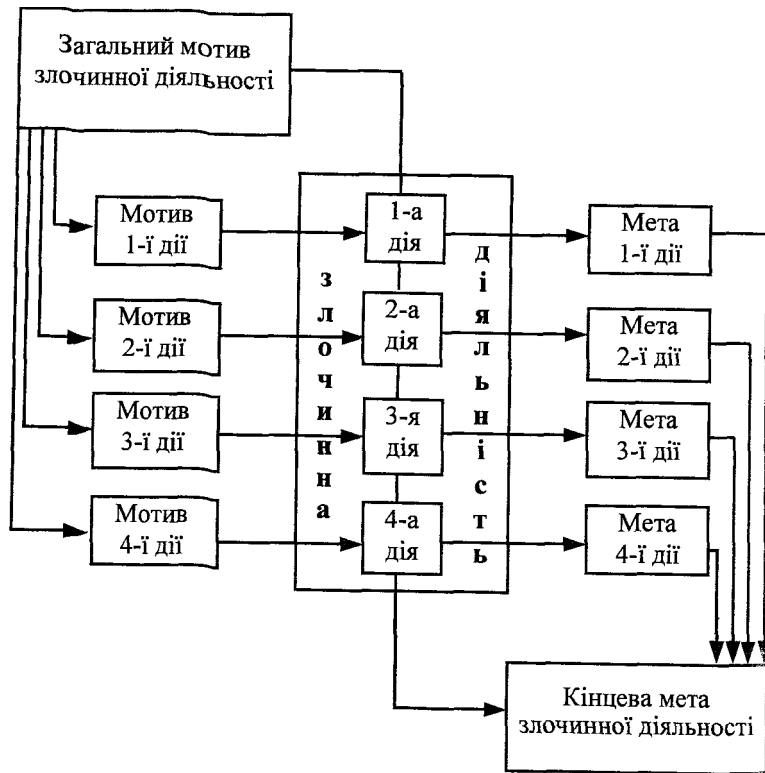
Загальний мотив злочинної діяльності

Мотив 1-ї дії

Мотив 2-ї дії

Мотив 3-ї дії

Мотив 4-ї дії

злочинна

1-а дія

2-а дія

3-я дія

4-а дія

діяльність

Мета 1-ї дії

Мета 2-ї дії

Мета 3-ї дії

Мета 4-ї дії

Кінцева мета злочинної діяльності